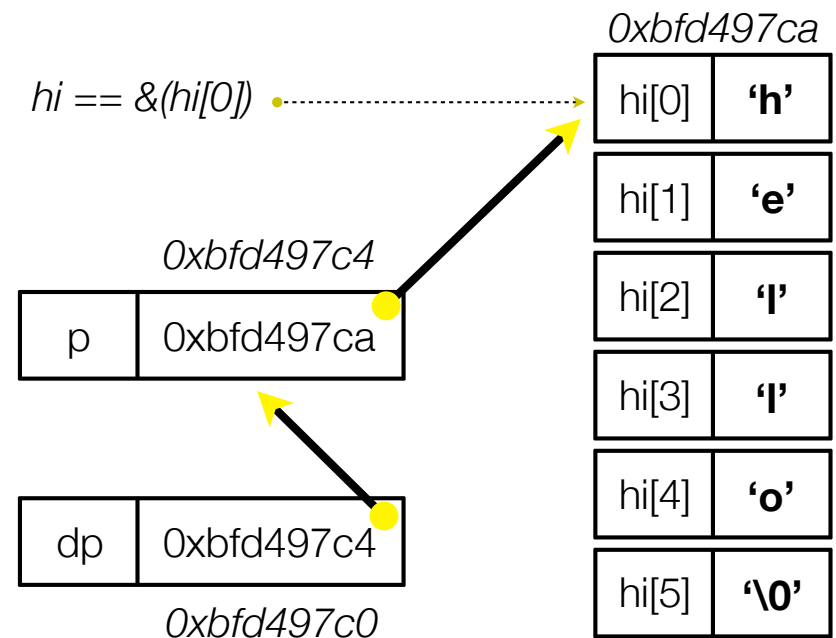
0xbfd497ca

hi == &(hi[0])

| hi[0] | ‘h’ |
|---|---|
| hi[1] | ‘e’ |
| hi[2] | ‘l’ |
| hi[3] | ‘l’ |
| hi[4] | ‘o’ |
| hi[5] | ‘\0’ |

0xbfd497c4

| p | 0xbfd497ca |
|---|---|

| dp | 0xbfd497c4 |
|---|---|

0xbfd497c0